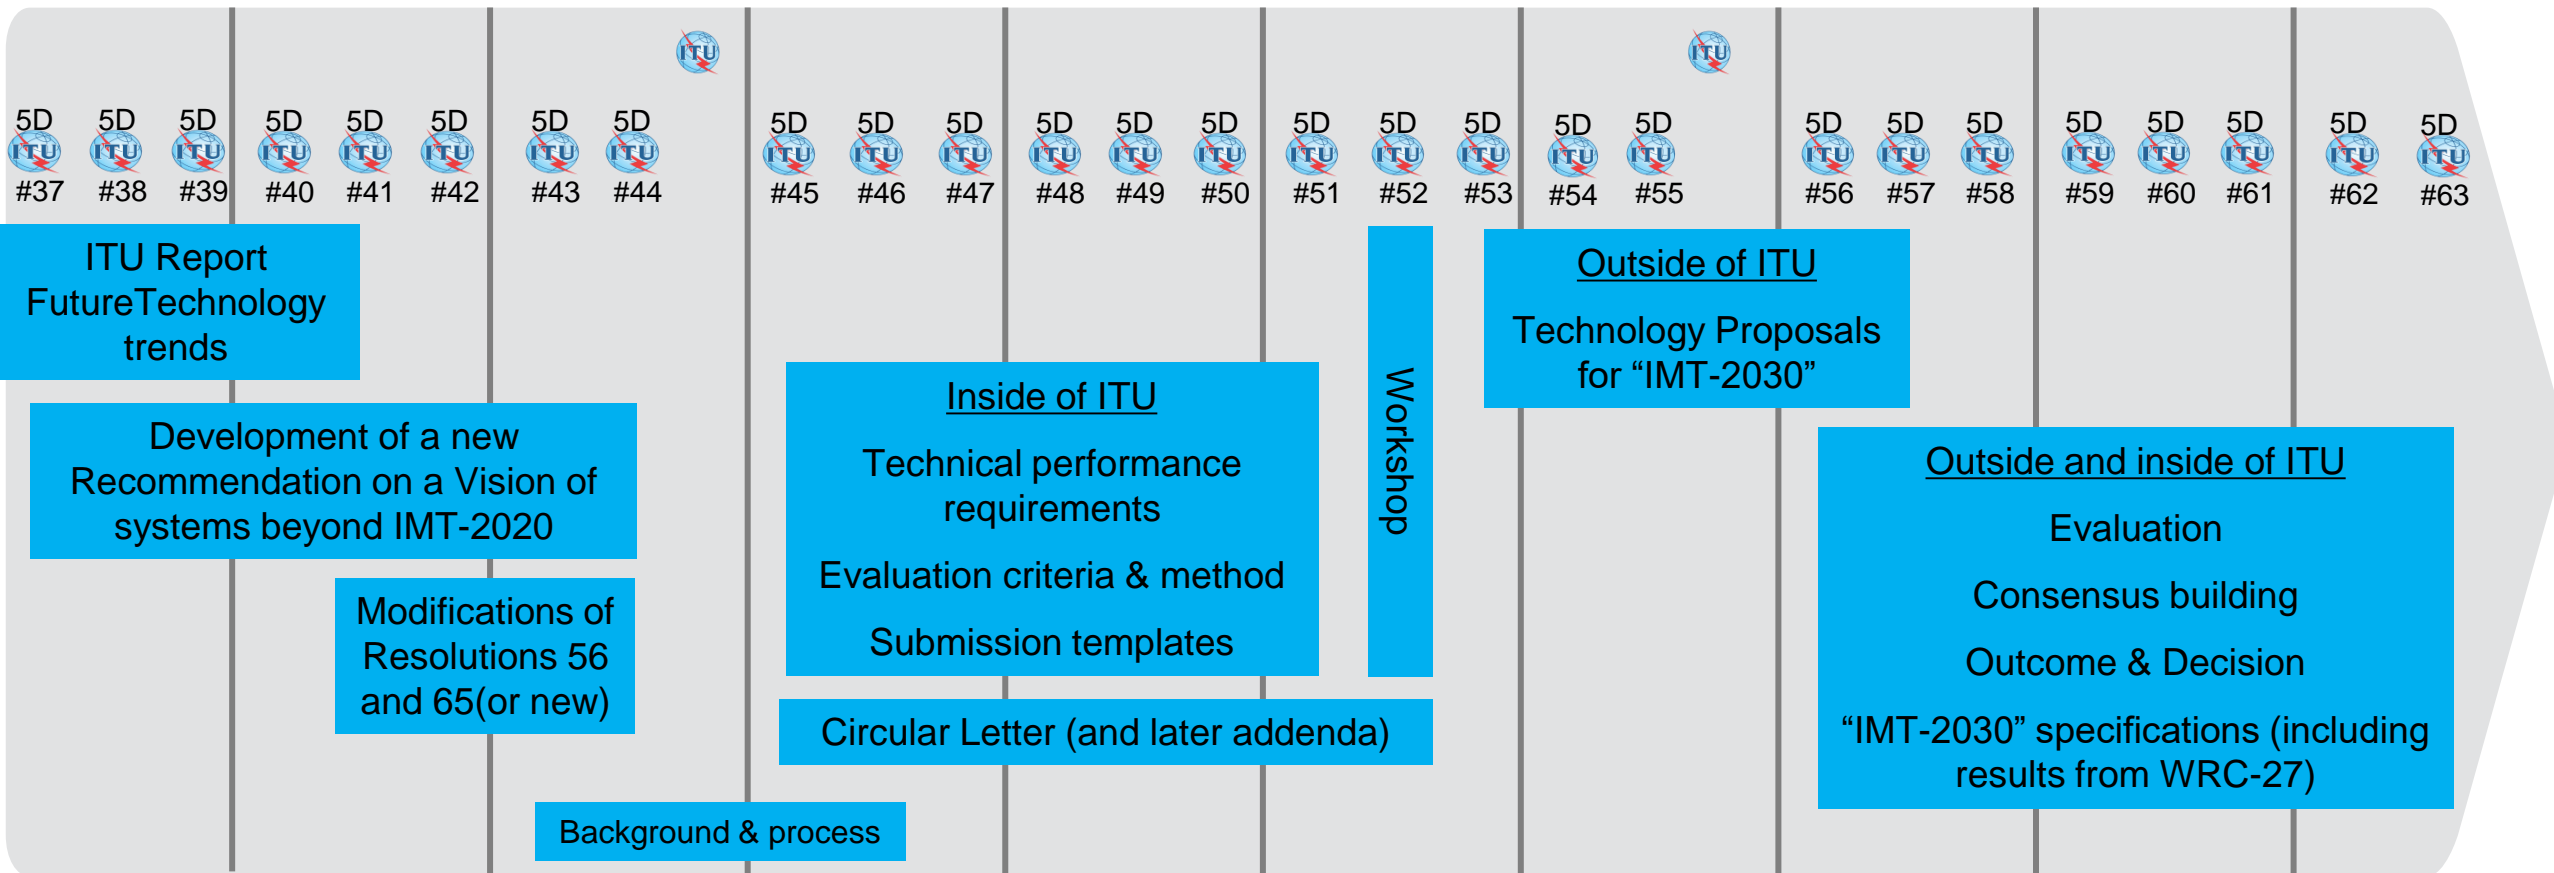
ITU

ITU

5D ITU #37 5D ITU #38 5D ITU #39 5D ITU #40 5D ITU #41 5D ITU #42 5D ITU #43 5D ITU #44 5D ITU #45 5D ITU #46 5D ITU #47 5D ITU #48 5D ITU #49 5D ITU #50 5D ITU #51 5D ITU #52 5D ITU #53 5D ITU #54 5D ITU #55 5D ITU #56 5D ITU #57 5D ITU #58 5D ITU #59 5D ITU #60 5D ITU #61 5D ITU #62 5D ITU #63

ITU Report FutureTechnology trends

Development of a new Recommendation on a Vision of systems beyond IMT-2020

Modifications of Resolutions 56 and 65(or new)

Inside of ITU

Technical performance requirements

Evaluation criteria & method

Submission templates

Workshop

Outside of ITU

Technology Proposals for “IMT-2030”

Outside and inside of ITU

Evaluation

Consensus building

Outcome & Decision

“IMT-2030” specifications (including results from WRC-27)

Circular Letter (and later addenda)

Background & process